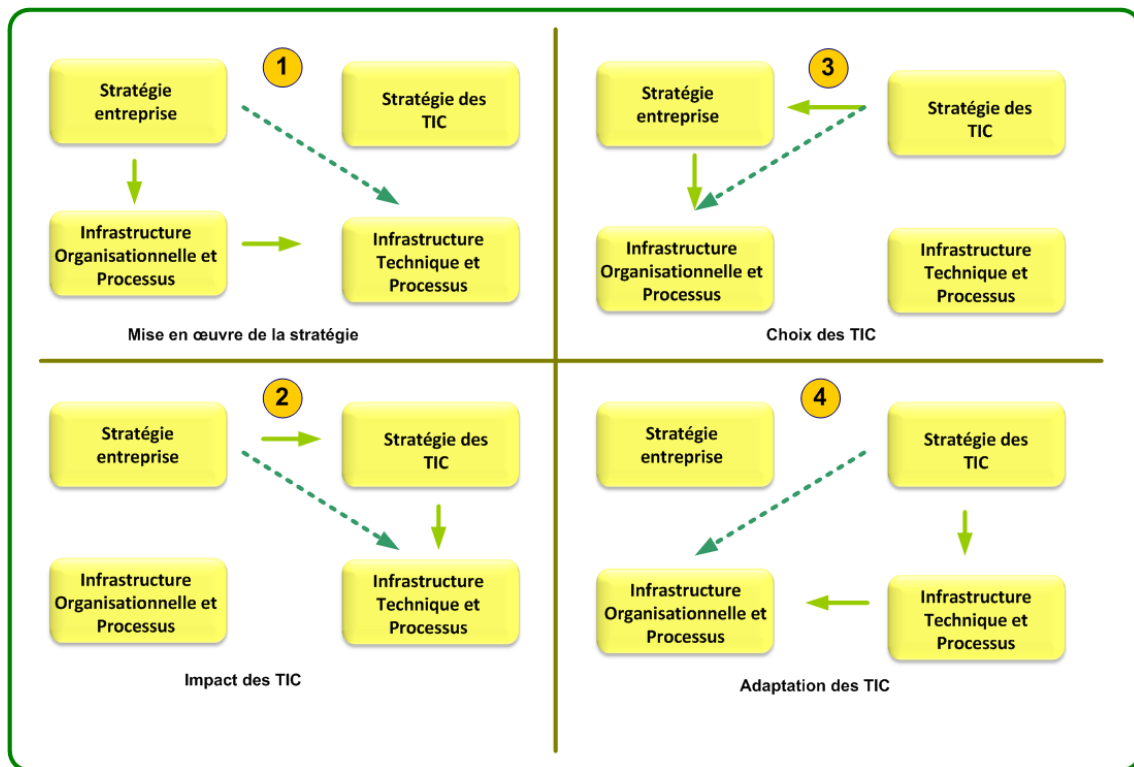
1

Stratégie entreprise

Stratégie des TIC

Infrastructure Organisationnelle et Processus

Infrastructure Technique et Processus

Mise en œuvre de la stratégie

3

Stratégie entreprise

Stratégie des TIC

Infrastructure Organisationnelle et Processus

Infrastructure Technique et Processus

Choix des TIC

2

Stratégie entreprise

Stratégie des TIC

Infrastructure Organisationnelle et Processus

Infrastructure Technique et Processus

Impact des TIC

4

Stratégie entreprise

Stratégie des TIC

Infrastructure Organisationnelle et Processus

Infrastructure Technique et Processus

Adaptation des TIC